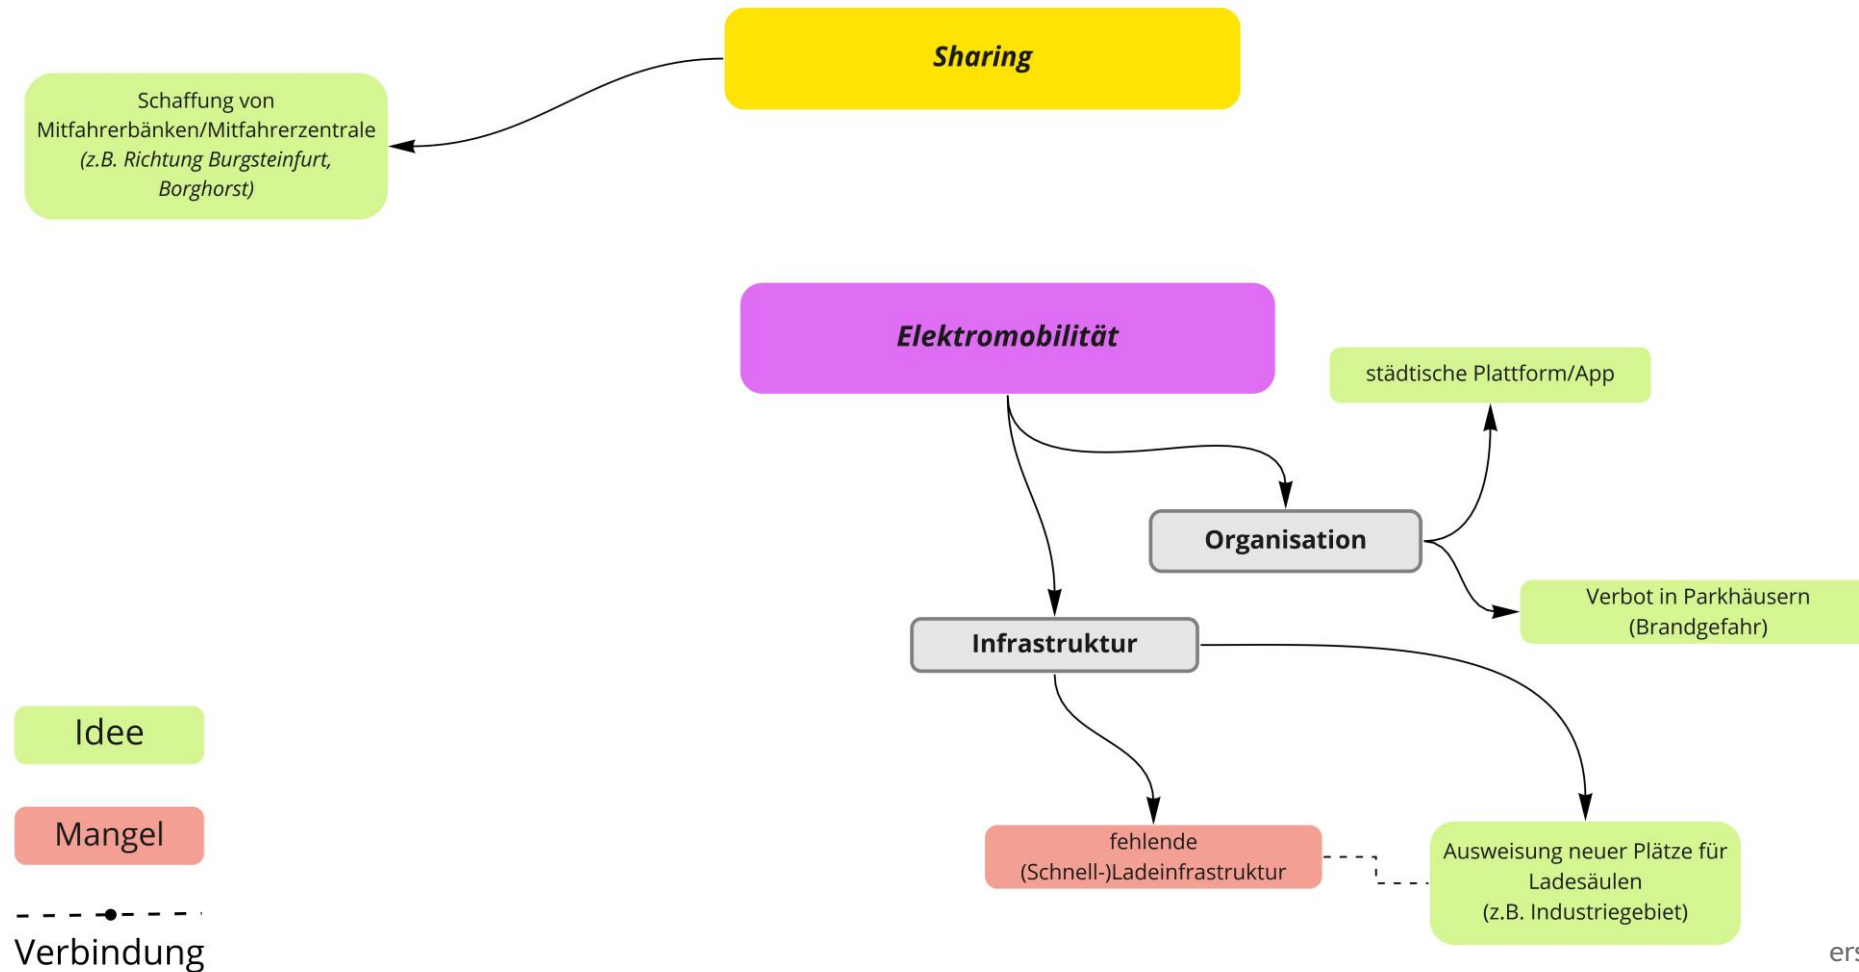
Sharing

Schaffung von Mitfahrerbänken/Mitfahrerzentrale *(z.B. Richtung Burgsteinfurt, Borghorst)*

Elektromobilität

städtische Plattform/App

Organisation

Verbot in Parkhäusern (Brandgefahr)

Infrastruktur

fehlende (Schnell-)Ladeinfrastruktur

Ausweisung neuer Plätze für Ladesäulen (z.B. Industriegebiet)

Idee

Mangel

Verbindung

ers